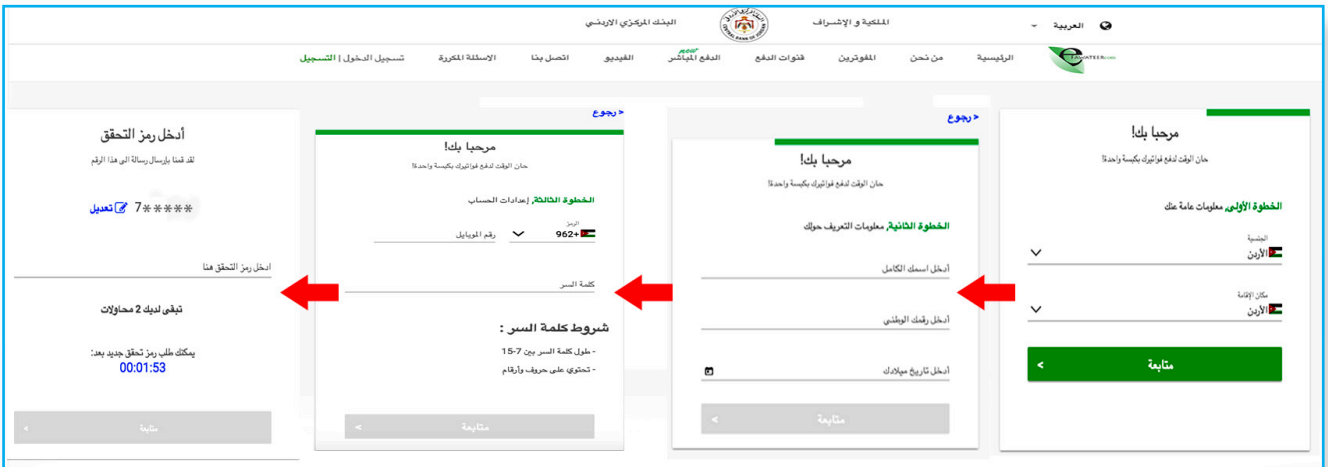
العربية
الملكية و الإشراف
البنك المركزي الاردني
CENTRAL BANK OF JORDAN

الرئيسية
من نحن
المفوترين
قنوات الدفع
الدفع المباشر
الفيديو
اتصل بنا
الاسئلة المكررة
تسجيل الدخول | التسجيل

مرحبا بك!
حان الوقت لدفع فواتيرك بكبسة واحدة!
الخطوة الأولى: معلومات عامة عنك
الجنسية
الأردن
مكان الإقامة
الأردن
متابعة

< رجوع
مرحبا بك!
حان الوقت لدفع فواتيرك بكبسة واحدة!
الخطوة الثانية: معلومات التعريف حولك
أدخل اسمك الكامل
أدخل رقمك الوطني
أدخل تاريخ ميلادك
متابعة

< رجوع
مرحبا بك!
حان الوقت لدفع فواتيرك بكبسة واحدة!
الخطوة الثالثة: إعدادات الحساب
الرمز
962+
رقم الموبايل
كلمة السر
شروط كلمة السر :
- طول كلمة السر بين 7-15
- تحتوي على حروف وأرقام
متابعة

أدخل رمز التحقق
لقد قمنا بإرسال رسالة الى هذا الرقم
7*****
تعديل
ادخل رمز التحقق هنا
تبقى لديك 2 محاولات
يمكنك طلب رمز تحقق جديد بعد:
00:01:53
متابعة